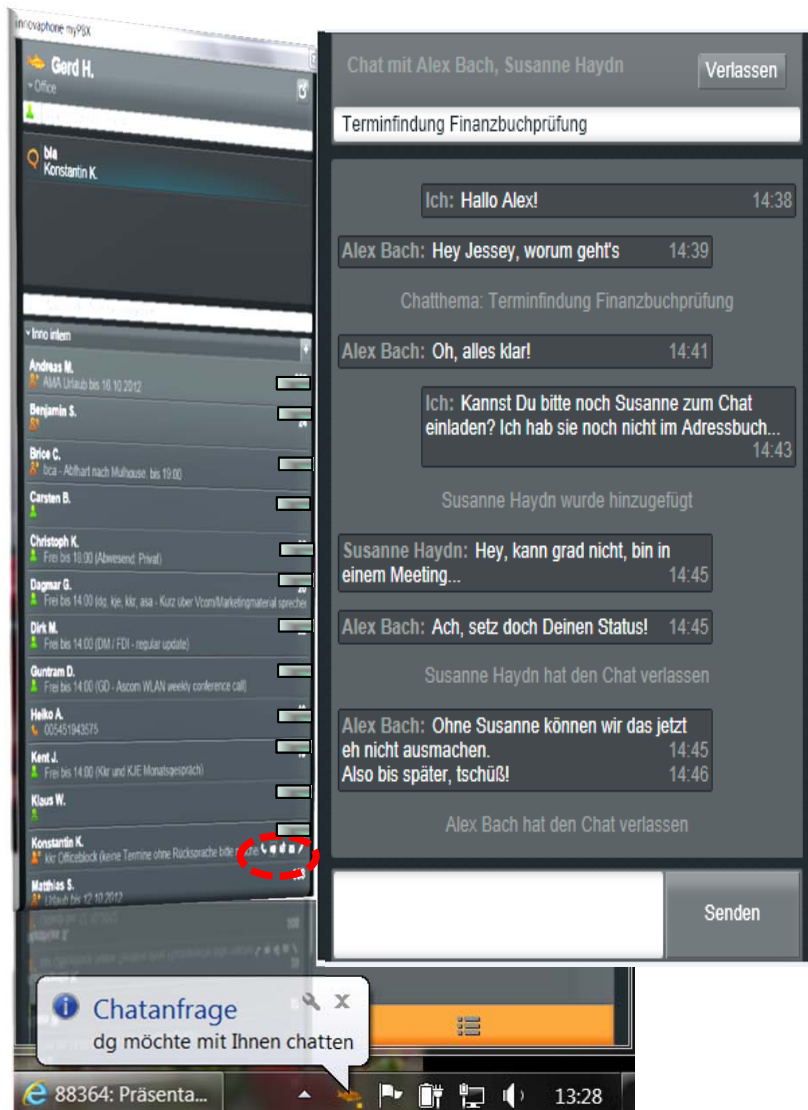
innovaphone myPBX

Gerd H.
Office

bla
Konstantin K.

Inno intern

Andreas M.
AMA Urlaub bis 16.10.2012

Benjamin S.

Brice C.
bca - Abfahrt nach Mulhouse bis 19:00

Carsten B.

Christoph K.
Frei bis 10:00 (Abwesend, Privat)

Dagmar G.
Frei bis 14:00 (dg, kje, kkr, asa - Kurz über Vcom/Marketingmaterial sprechen)

Dirk M.
Frei bis 14:00 (DM / FDI - regular update)

Guntram D.
Frei bis 14:00 (GD - Ascom WLAN weekly conference call)

Heiko A.
005451943575

Kent J.
Frei bis 14:00 (Kkr und KJE Monatsgespräch)

Klaus W.

Konstantin K.
kkr Officeblock (keine Termine ohne Rücksprache bitte)

Matthias S.
Urlaub bis 12.10.2012

Chat mit Alex Bach, Susanne Haydn

Verlassen

Terminfindung Finanzbuchprüfung

Ich: Hallo Alex! 14:38

Alex Bach: Hey Jessey, worum geht's 14:39

Chatthema: Terminfindung Finanzbuchprüfung

Alex Bach: Oh, alles klar! 14:41

Ich: Kannst Du bitte noch Susanne zum Chat einladen? Ich hab sie noch nicht im Adressbuch... 14:43

Susanne Haydn wurde hinzugefügt

Susanne Haydn: Hey, kann grad nicht, bin in einem Meeting... 14:45

Alex Bach: Ach, setz doch Deinen Status! 14:45

Susanne Haydn hat den Chat verlassen

Alex Bach: Ohne Susanne können wir das jetzt eh nicht ausmachen. 14:45
Also bis später, tschüß! 14:46

Alex Bach hat den Chat verlassen

Senden

Chatanfrage
dg möchte mit Ihnen chatten

88364: Präsenta...

13:28